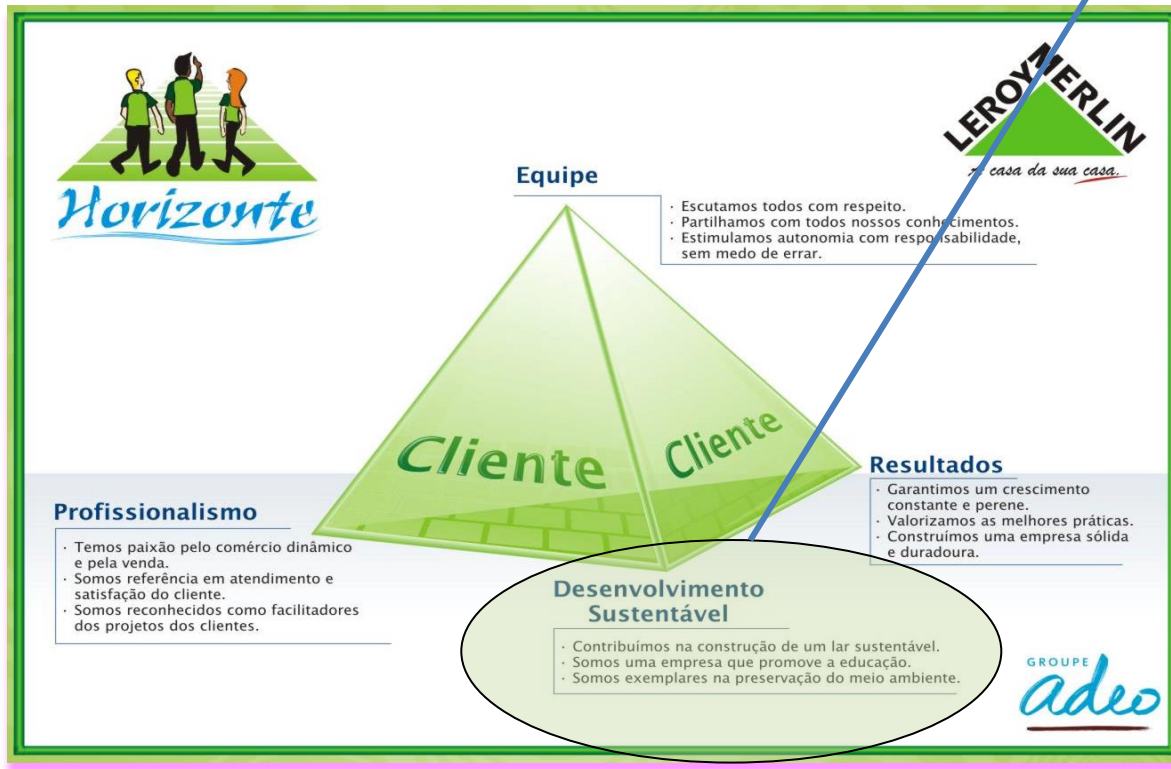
Horizonte

LEROY MERLIN
A casa da sua casa.

Equipe

· Escutamos todos com respeito.
· Partilhamos com todos nossos conhecimentos.
· Estimulamos autonomia com responsabilidade, sem medo de errar.

Cliente

Cliente

Resultados

· Garantimos um crescimento constante e perene.
· Valorizamos as melhores práticas.
· Construímos uma empresa sólida e duradoura.

Profissionalismo

· Temos paixão pelo comércio dinâmico e pela venda.
· Somos referência em atendimento e satisfação do cliente.
· Somos reconhecidos como facilitadores dos projetos dos clientes.

Desenvolvimento Sustentável

· Contribuímos na construção de um lar sustentável.
· Somos uma empresa que promove a educação.
· Somos exemplares na preservação do meio ambiente.

GROUPE
adeo